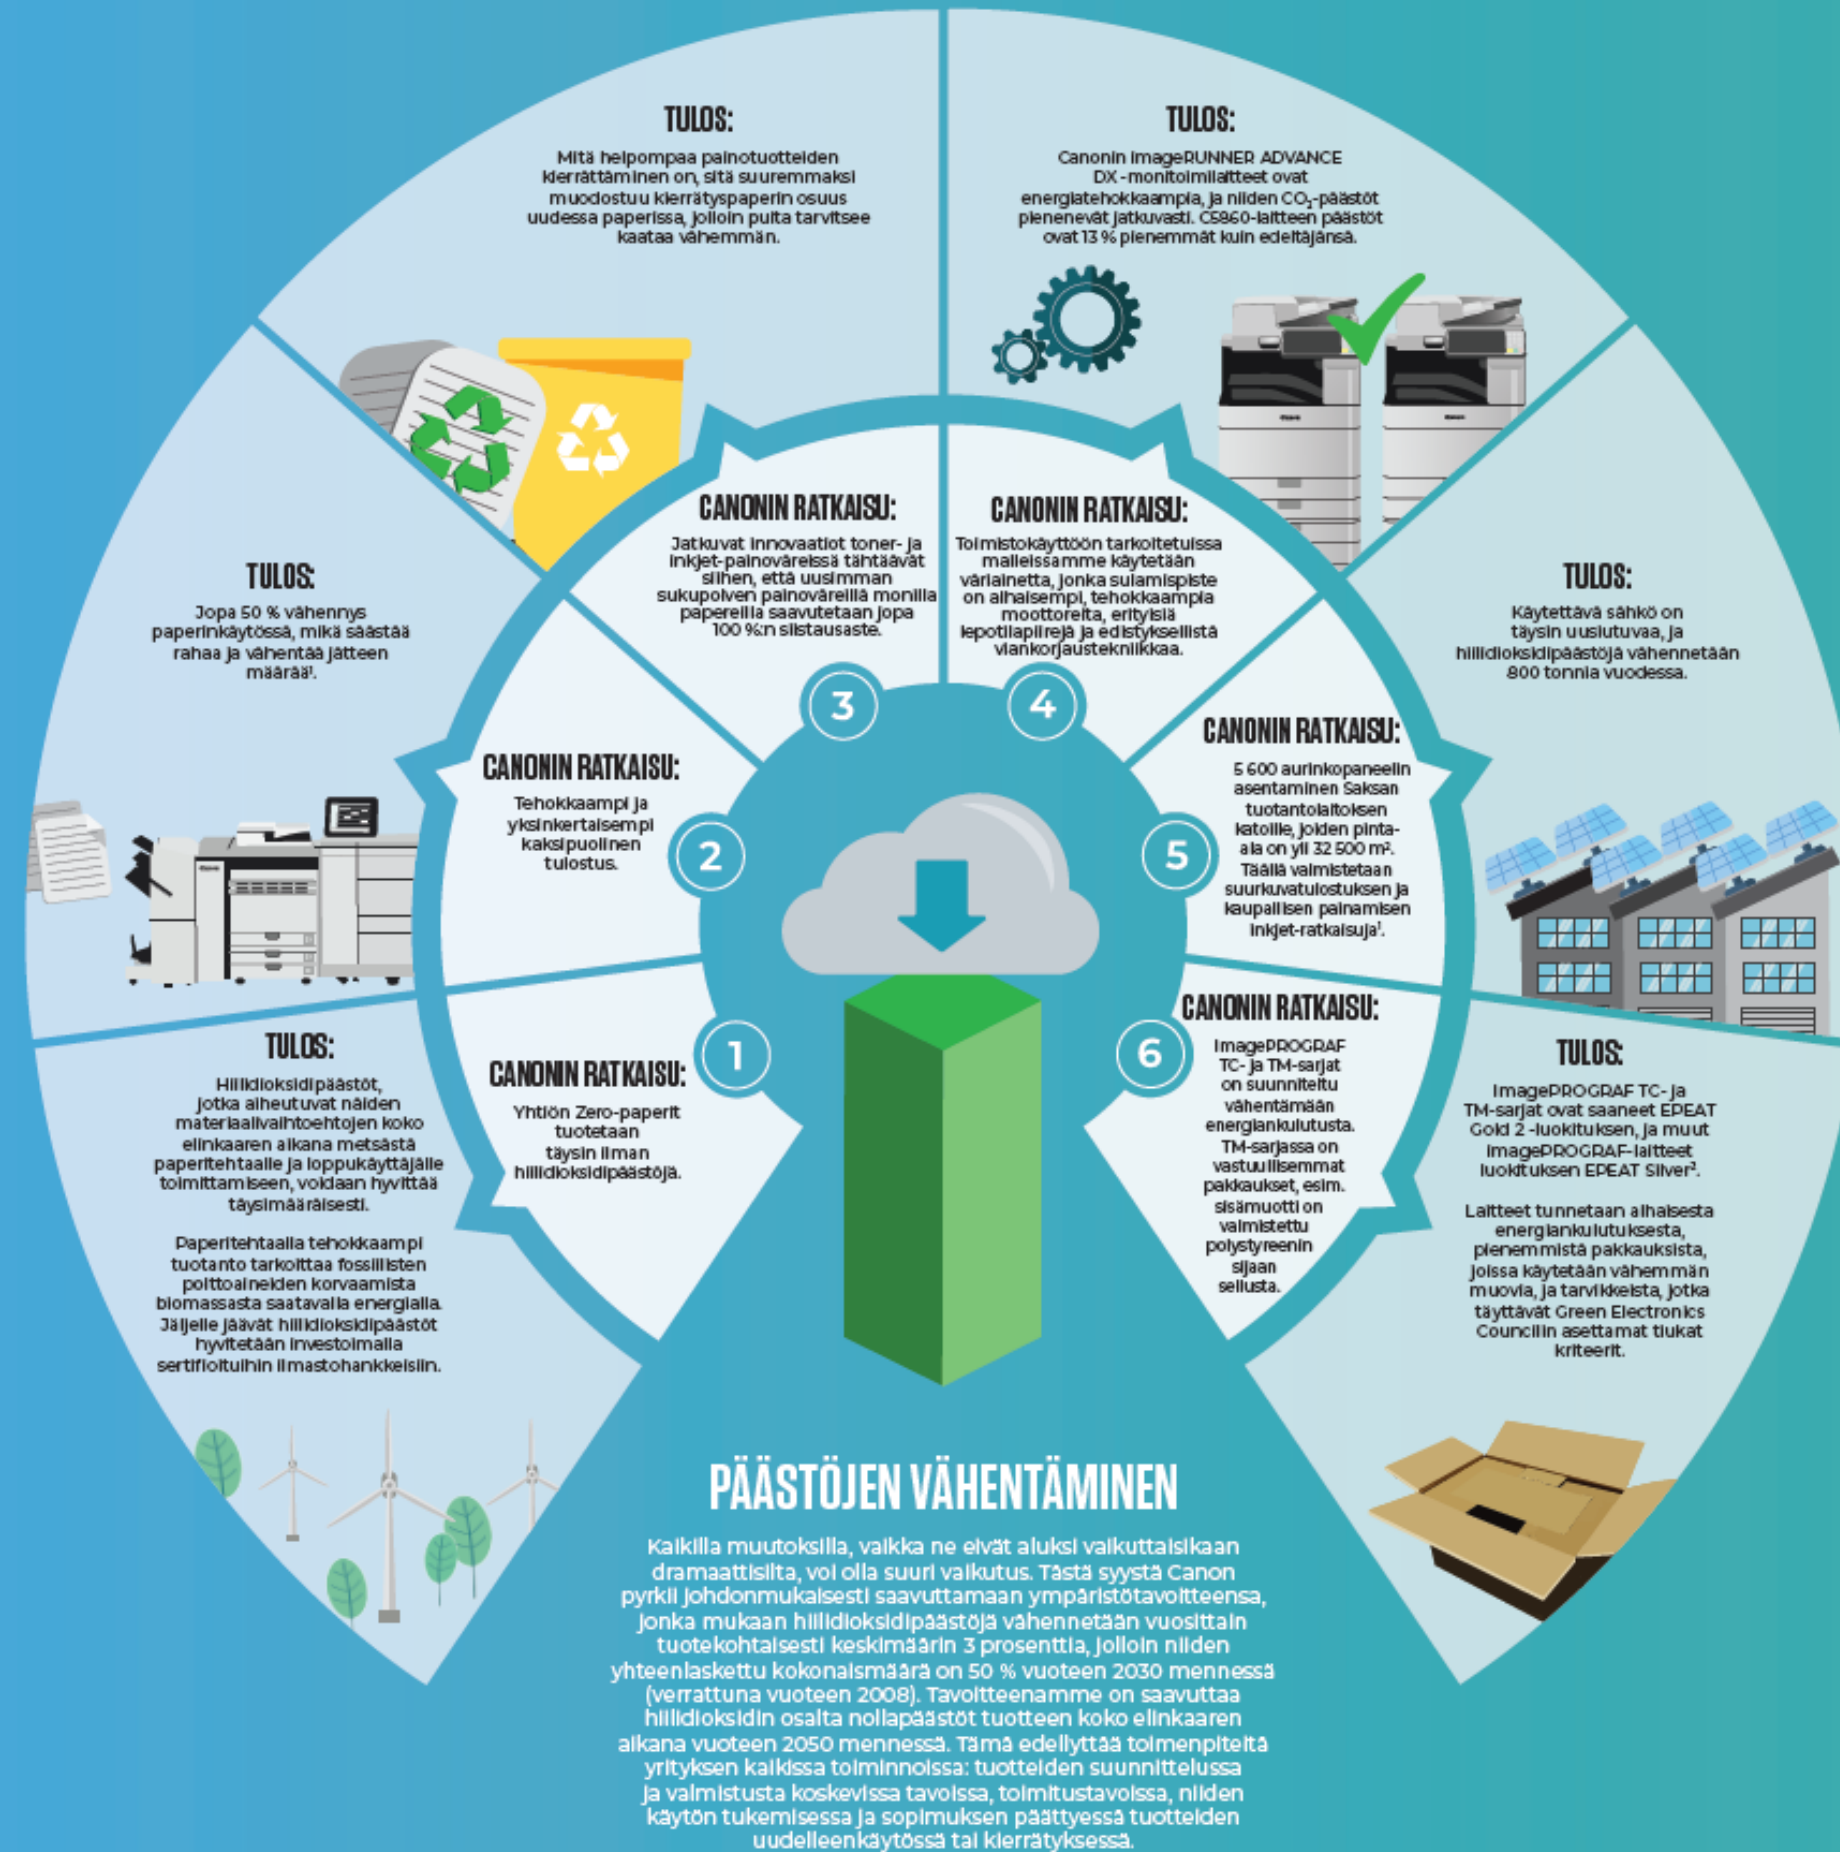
TULOS:
Mitä helpompaa painotuotteiden kierrättäminen on, sitä suuremmaksi muodostuu kierrätyspaperin osuus uudessa paperissa, jolloin puita tarvitsee kaataa vähemmän.

TULOS:
Canonin imageRUNNER ADVANCE DX -monitoimilaitteet ovat energiatehokkaampia, ja niiden $CO_2$-päästöt pienenevät jatkuvasti. C5860-laitteen päästöt ovat 13 % pienemmät kuin edeltäjänsä.

TULOS:
Jopa 50 % vähennys paperinkäytössä, mikä säästää rahaa ja vähentää jätteen määrää¹.

CANONIN RATKAISU:
Jatkuvat innovaatiot toner- ja inkjet-painoväreissä tähtäävät siihen, että uusimman sukupolven painoväreillä monilla papereilla saavutetaan jopa 100 %:n siistausaste.

CANONIN RATKAISU:
Toimistokäyttöön tarkoitetuissa malleissamme käytetään väriainetta, jonka sulamispiste on alhaisempi, tehokkaampia moottoreita, erityisiä lepotilapiirejä ja edistyksellistä viankorjaustekniikkaa.

TULOS:
Käytettävä sähkö on täysin uusiutuvaa, ja hiilidioksidipäästöjä vähennetään 800 tonnia vuodessa.

3

4

CANONIN RATKAISU:
Tehokkaampi ja yksinkertaisempi kaksipuolinen tulostus.

2

CANONIN RATKAISU:
5 600 aurinkopaneelin asentaminen Saksan tuotantolaitoksen katoille, joiden pinta-ala on yli 32 500 m². Täällä valmistetaan suurkuvatulostuksen ja kaupallisen painamisen inkjet-ratkaisuja¹.

5

TULOS:
Hiilidioksidipäästöt, jotka aiheutuvat näiden materiaalivaihtoehtojen koko elinkaaren aikana metsästä paperitehtaalle ja loppukäyttäjälle toimittamiseen, voidaan hyvittää täysimääräisesti.

Paperitehtaalla tehokkaampi tuotanto tarkoittaa fossiilisten polttoaineiden korvaamista biomassasta saatavalla energialla. Jäljelle jäävät hiilidioksidipäästöt hyvitetään investoimalla sertifioituihin ilmastohankkeisiin.

1

CANONIN RATKAISU:
Yhtiön Zero-paperit tuotetaan täysin ilman hiilidioksidipäästöjä.

CANONIN RATKAISU:
imagePROGRAF TC- ja TM-sarjat on suunniteltu vähentämään energiankulutusta. TM-sarjassa on vastuullisemmat pakkaukset, esim. sisämuotti on valmistettu polystyreenin sijaan sellusta.

6

TULOS:
imagePROGRAF TC- ja TM-sarjat ovat saaneet EPEAT Gold 2 -luokituksen, ja muut imagePROGRAF-laitteet luokituksen EPEAT Silver².

Laitteet tunnetaan alhaisesta energiankulutuksesta, pienemmistä pakkauksista, joissa käytetään vähemmän muovia, ja tarvikkeista, jotka täyttävät Green Electronics Councilin asettamat tiukat kriteerit.

PÄÄSTÖJEN VÄHENTÄMINEN
Kaikilla muutoksilla, vaikka ne eivät aluksi vaikuttaisikaan dramaattisilta, voi olla suuri vaikutus. Tästä syystä Canon pyrkii johdonmukaisesti saavuttamaan ympäristötavoitteensa, jonka mukaan hiilidioksidipäästöjä vähennetään vuosittain tuotekohtaisesti keskimäärin 3 prosenttia, jolloin niiden yhteenlaskettu kokonaismäärä on 50 % vuoteen 2030 mennessä (verrattuna vuoteen 2008). Tavoitteenamme on saavuttaa hiilidioksidin osalta nollapäästöt tuotteen koko elinkaaren aikana vuoteen 2050 mennessä. Tämä edellyttää toimenpiteitä yrityksen kaikissa toiminnoissa: tuotteiden suunnittelussa ja valmistusta koskevissa tavoissa, toimitustavoissa, niiden käytön tukemisessa ja sopimuksen päättyessä tuotteiden uudelleenkäytössä tai kierrätyksessä.